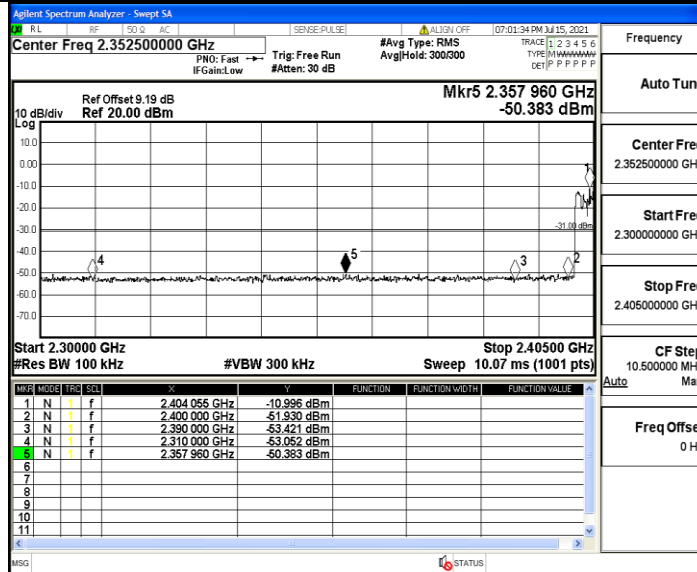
Agilent Spectrum Analyzer - Swept SA

RL RF 50 Ω AC SENSE:PULSE ALIGN OFF 07:01:34 PM Jul 15, 2021

Center Freq 2.352500000 GHz
PNO: Fast
IFGain:Low
Trig: Free Run
#Atten: 30 dB
#Avg Type: RMS
Avg|Hold: 300/300
TRACE 1 2 3 4 5 6
TYPE M WWWWW
DET P P P P P P

Frequency

10 dB/div Ref Offset 9.19 dB
Log Ref 20.00 dBm

Mkr5 2.357 960 GHz
-50.383 dBm

10.0
0.00
-10.0
-20.0
-30.0
-40.0
-50.0
-60.0
-70.0

-31.00 dBm

1 2 3 4 5

Start 2.30000 GHz
#Res BW 100 kHz
#VBW 300 kHz
Stop 2.40500 GHz
Sweep 10.07 ms (1001 pts)

| MKR | MODE | TRC | SCL | X | Y | FUNCTION | FUNCTION WIDTH | FUNCTION VALUE |
|---|---|---|---|---|---|---|---|---|
| 1 | N | 1 | f | 2.404 055 GHz | -10.996 dBm | | | |
| 2 | N | 1 | f | 2.400 000 GHz | -51.930 dBm | | | |
| 3 | N | 1 | f | 2.390 000 GHz | -53.421 dBm | | | |
| 4 | N | 1 | f | 2.310 000 GHz | -53.052 dBm | | | |
| 5 | N | 1 | f | 2.357 960 GHz | -50.383 dBm | | | |
| 6 | | | | | | | | |
| 7 | | | | | | | | |
| 8 | | | | | | | | |
| 9 | | | | | | | | |
| 10 | | | | | | | | |
| 11 | | | | | | | | |

Auto Tun

Center Fre
2.352500000 GH

Start Fre
2.300000000 GH

Stop Fre
2.405000000 GH

CF Ste
10.500000 MH
Auto Ma

Freq Offse
0 H

MSG STATUS